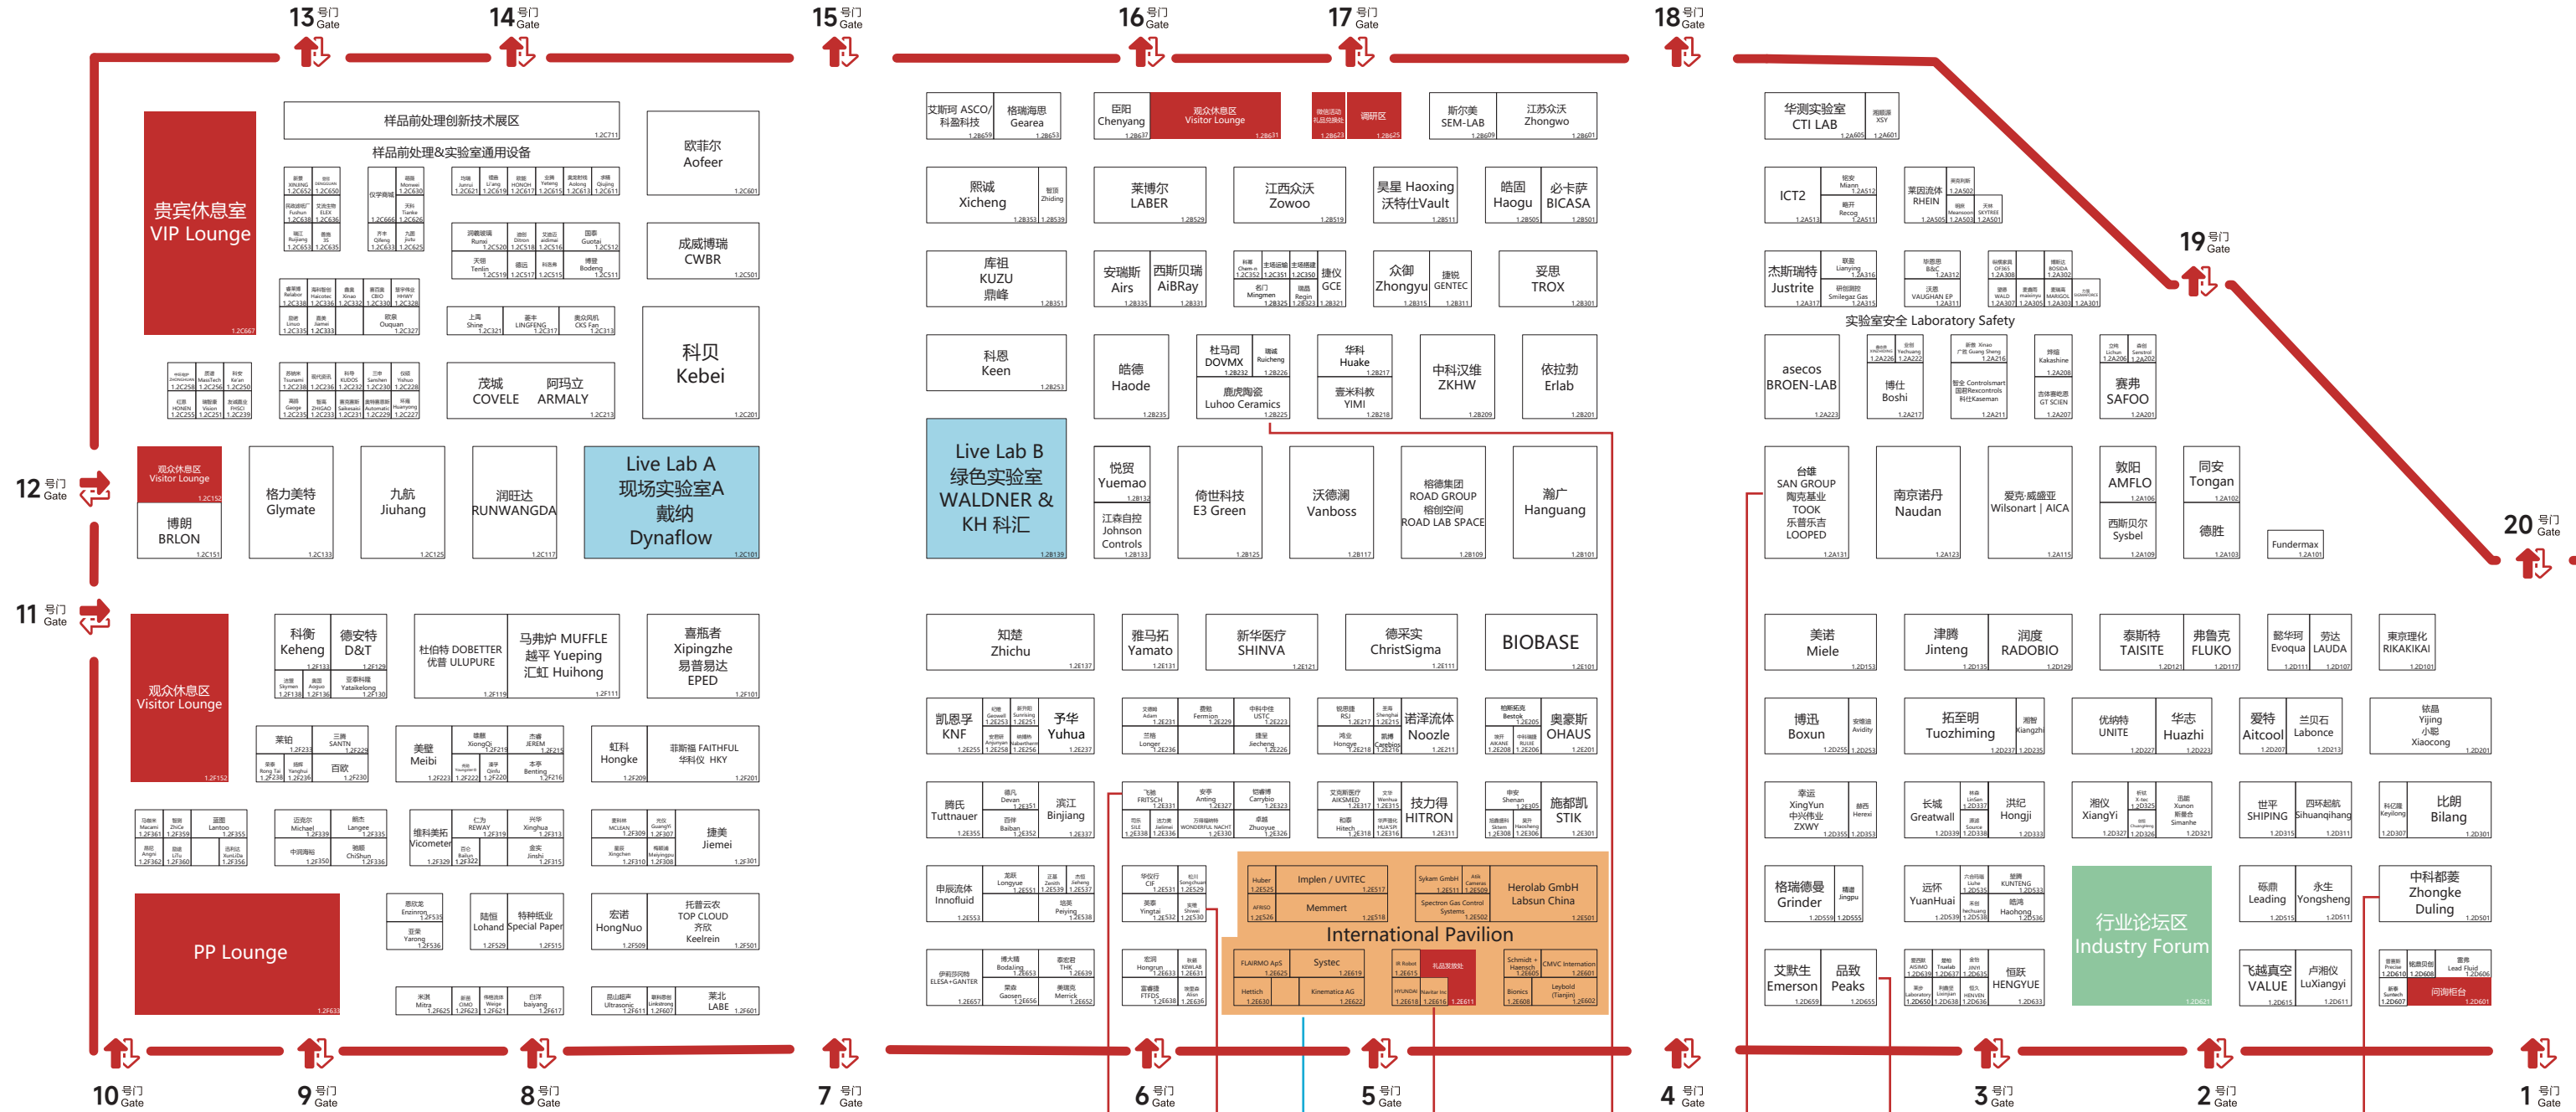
13 号门 Gate
14 号门 Gate
15 号门 Gate
16 号门 Gate
17 号门 Gate
18 号门 Gate
19 号门 Gate
20 号门 Gate
12 号门 Gate
11 号门 Gate
10 号门 Gate
9 号门 Gate
8 号门 Gate
7 号门 Gate
6 号门 Gate
5 号门 Gate
4 号门 Gate
3 号门 Gate
2 号门 Gate
1 号门 Gate

贵宾休息室 VIP Lounge 1.2C667
样品前处理创新技术展区 1.2C711
样品前处理&实验室通用设备
欧菲尔 Aofeer 1.2C601
成威博瑞 CWBR 1.2C501
科贝 Kebei 1.2C201
茂城 COVELE
阿玛立 ARMALY 1.2C213
观众休息区 Visitor Lounge 1.2C152
博朗 BRLON 1.2C151
格力美特 Glymate 1.2C133
九航 Jiuhang 1.2C125
润旺达 RUNWANGDA 1.2C117
Live Lab A 现场实验室A 戴纳 Dynaflow 1.2C101
观众休息区 Visitor Lounge 1.2F152
科衡 Keheng
德安特 D&T
杜伯特 DOBETTER 优普 ULUPURE
马弗炉 MUFFLE 越平 Yueping 汇虹 Huihong
喜瓶者 Xipingzhe 易普易达 EPED
莱铂
美耀 Meibi
虹科 Hongke
菲斯福 FAITHFUL 华科仪 HKY
维科美拓 Vicometer
捷美 Jiemei
宏诺 HongNuo
托普云农 TOP CLOUD 开欣 Keelrein
陆恒 Lohand
特种纸业 Special Paper
PP Lounge 1.2F633
莱比 LABE

艾斯珂 ASCO/科盈科技
格瑞海思 Gearea
臣阳 Chenyang
观众休息区 Visitor Lounge
调研区
斯尔美 SEM-LAB
江苏众沃 Zhongwo
熙诚 Xicheng
莱博尔 LABER
江苏众沃 Zowoo
昊星 Haoxing 沃特仕Vault
皓固 Haogu
必卡萨 BICASA
库祖 KUZU 鼎峰
安瑞斯 Airs
西斯贝瑞 AiBRay
捷仪 GCE
众御 Zhongyu
捷锐 GENTEC
妥思 TROX
科恩 Keen
皓德 Haode
杜马司 DOVMX
鹿虎陶瓷 Luhoo Ceramics
华科 Huake
壹米科教 YIMI
中科汉维 ZKHW
依拉勃 Erlab
Live Lab B 绿色实验室 WALDNER & KH 科汇
悦贸 Yuemao
江森自控 Johnson Controls
倚世科技 E3 Green
沃德澜 Vanboss
格德集团 ROAD GROUP 格创空间 ROAD LAB SPACE
瀚广 Hanguang
知楚 Zhichu
雅马拓 Yamato
新华医疗 SHINVA
德采实 ChristSigma
BIOBASE
凯恩孚 KNF
予华 Yuhua
诺泽流体 Noozle
奥豪斯 OHAUS
腾氏 Tuttnauer
滨江 Binjiang
技力得 HITRON
施都凯 STIK
申辰流体 Innofluid
Huber
Implen / UVITEC
Memmert
Herolab GmbH Labsun China
International Pavilion
Systec
Hettich
Kinematica AG

华测实验室 CTI LAB
ICT2
杰斯瑞特 Justrite
实验室安全 Laboratory Safety
asecos BROEN-LAB
博仕 Boshi
赛弗 SAFOO
台雄 SAN GROUP 陶克基业 TOOK 乐普乐吉 LOOPED
南京诺丹 Naudan
爱克·威盛亚 Wilsonart | AICA
敦阳 AMFLO
西斯贝尔 Sysbel
同安 Tongan
德胜
Fundermax
美诺 Miele
津腾 Jinteng
润度 RADOBIO
泰斯特 TAISITE
弗鲁克 FLUKO
懿华珂 Evoqua
劳达 LAUDA
東京理化 RIKAKIKAI
博迅 Boxun
拓至明 Tuozhiming
优纳特 UNITE
华志 Huazhi
爱特 Aitcool
兰贝石 Labonce
依晶 Yijing 小聪 Xiaocong
幸运 XingYun 中兴伟业 ZXWY
长城 Greatwall
洪纪 Hongji
湘仪 XiangYi
世平 SHIPING
比朗 Bilang
格瑞德曼 Grinder
远怀 YuanHuai
行业论坛区 Industry Forum
砾鼎 Leading
永生 Yongsheng
中科都菱 Zhongke Duling
艾默生 Emerson
品致 Peaks
恒跃 HENGYUE
飞越真空 VALUE
卢湘仪 LuXiangyi
问询柜台